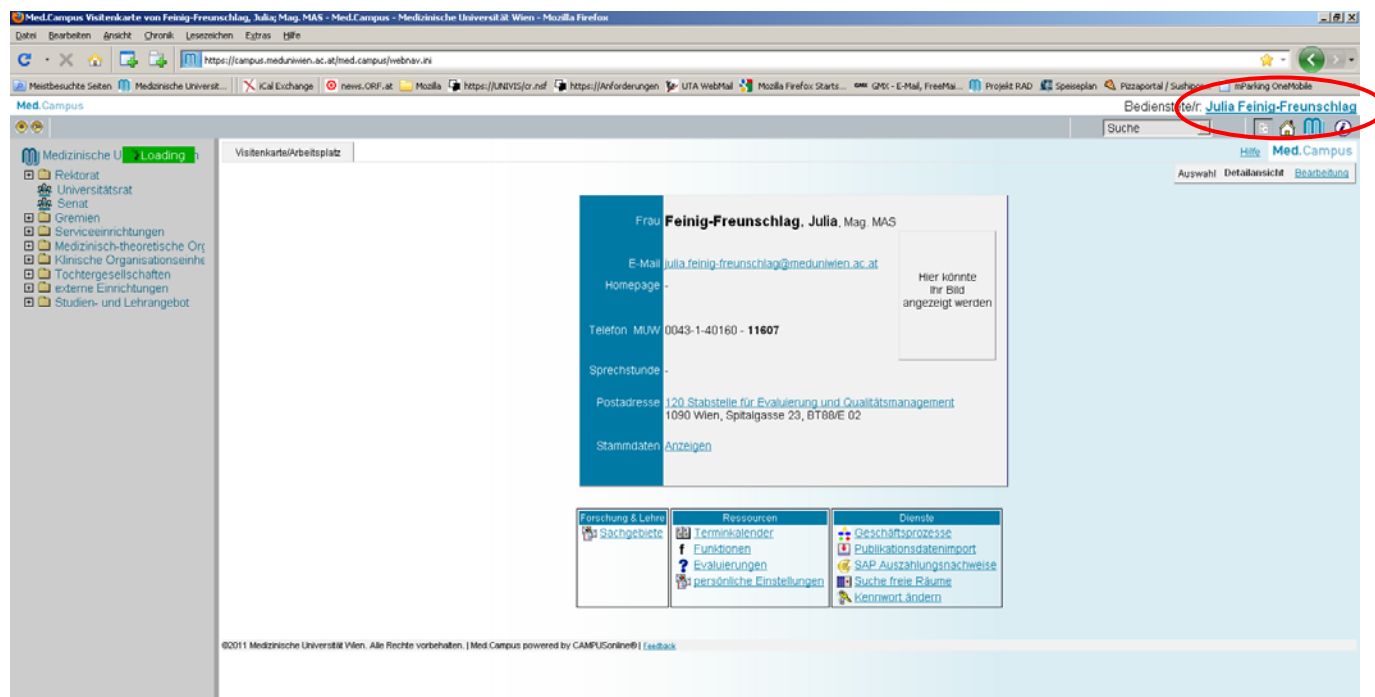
Med.Campus Visitenkarte von Feinig-Freunschlag, Julia; Mag. MAS - Med.Campus - Medizinische Universität Wien - Mozilla Firefox

Datei Bearbeiten Ansicht Chronik Lesezeichen Extras Hilfe

https://campus.meduniwien.ac.at/med.campus/webnav.ini

Meistbesuchte Seiten Medizinische Universit... iCal Exchange news.ORF.at Mozilla https://UNIVIS/cr.nsf https://Anforderungen UTA WebMail Mozilla Firefox Starts... GMX - E-Mail, FreeMai... Projekt RAD Speiseplan Pizzaportal / Sushipo... mParking OneMobile

Med.Campus

Bedienstete/r: Julia Feinig-Freunschlag

Suche

Medizinische U Loading n

Rektorat
Universitätsrat
Senat
Gremien
Serviceeinrichtungen
Medizinisch-theoretische Org
Klinische Organisationseinhe
Tochtergesellschaften
externe Einrichtungen
Studien- und Lehrangebot

Visitenkarte/Arbeitsplatz

Hilfe Med.Campus

Auswahl Detailansicht Bearbeitung

Frau Feinig-Freunschlag, Julia, Mag. MAS

E-Mail julia.feinig-freunschlag@meduniwien.ac.at
Homepage -

Hier könnte Ihr Bild angezeigt werden

Telefon MUW 0043-1-40160 - 11607

Sprechstunde -

Postadresse 120 Stabstelle für Evaluierung und Qualitätsmanagement
1090 Wien, Spitalgasse 23, BT88/E 02

Stammdaten Anzeigen

| Forschung & Lehre | Ressourcen | Dienste |
|---|---|---|
| Sachgebiete | Terminkalender | Geschäftsprozesse |
| | Funktionen | Publikationsdatenimport |
| | Evaluierungen | SAP Auszahlungsnachweise |
| | persönliche Einstellungen | Suche freie Räume |
| | | Kennwort ändern |

©2011 Medizinische Universität Wien. Alle Rechte vorbehalten. | Med.Campus powered by CAMPUSonline® | Feedback